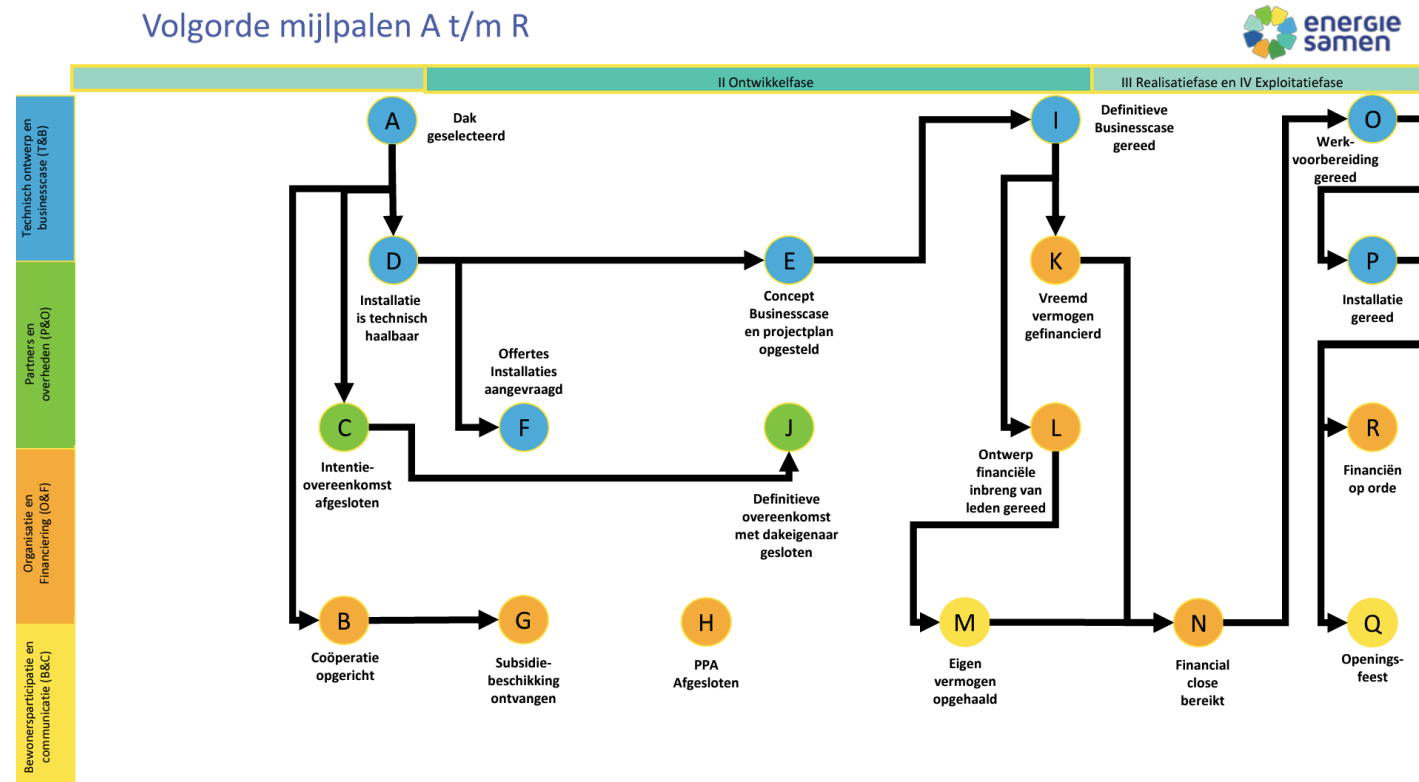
Volgorde mijlpalen A t/m R

energie samen

II Ontwikkelfase

III Realisatiefase en IV Exploitatiefase

Technisch ontwerp en businesscase (T&B)

Partners en overheden (P&O)

Organisatie en Financiering (O&F)

Bewonersparticipatie en communicatie (B&C)

A
Dak geselecteerd

D
Installatie is technisch haalbaar

E
Concept Businesscase en projectplan opgesteld

I
Definitieve Businesscase gereed

O
Werkvoorbereiding gereed

P
Installatie gereed

K
Vreemd vermogen gefinancierd

F
Offertes Installaties aangevraagd

C
Intentieovereenkomst afgesloten

J
Definitieve overeenkomst met dakeigenaar gesloten

L
Ontwerp financiële inbreng van leden gereed

R
Financiën op orde

B
Coöperatie opgericht

G
Subsidiebeschikking ontvangen

H
PPA Afgesloten

M
Eigen vermogen opgehaald

N
Financial close bereikt

Q
Openingsfeest